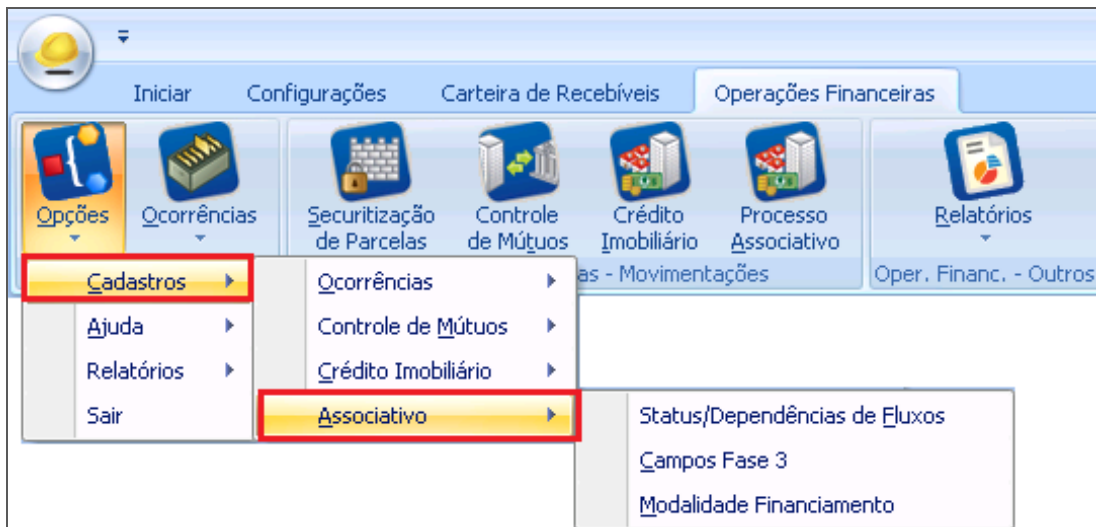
Iniciar Configurações Carteira de Recebíveis Operações Financeiras

Opções
Ocorrências
Securitização de Parcelas
Controle de Mútuos
Crédito Imobiliário
Processo Associativo
Relatórios

as - Movimentações
Oper. Financ. - Outros

Cadastros
Ajuda
Relatórios
Sair

Ocorrências
Controle de Mútuos
Crédito Imobiliário
Associativo

Status/Dependências de Fluxos
Campos Fase 3
Modalidade Financiamento